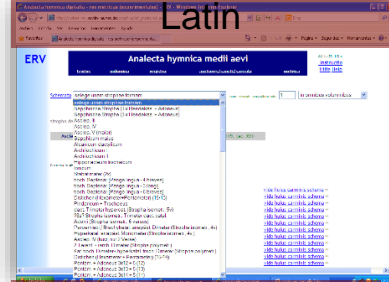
Latin

ERV

Analecta hymnica medii aevi

Adonius 6
Adonius IV
Adonius Vv
Adonius Vinculatus
Asclepiadeus Minor
Alcmanium
Archilochium I

Hephthemimeres

Leonius Archilocheus

Pythiambicus Primus

Cum Trimetro Iambico

Monometer
Dimeter
Trimeter

Adonius V
Adonius VI

lidé hudaí szerinti kérések
lidé hudaí szerinti kérések
lidé hudaí szerinti kérések
lidé hudaí szerinti kérések
lidé hudaí szerinti kérések
lidé hudaí szerinti kérések
lidé hudaí szerinti kérések
lidé hudaí szerinti kérések
lidé hudaí szerinti kérések
lidé hudaí szerinti kérések
lidé hudaí szerinti kérések
lidé hudaí szerinti kérések
lidé hudaí szerinti kérések
lidé hudaí szerinti kérések
lidé hudaí szerinti kérések
lidé hudaí szerinti kérések